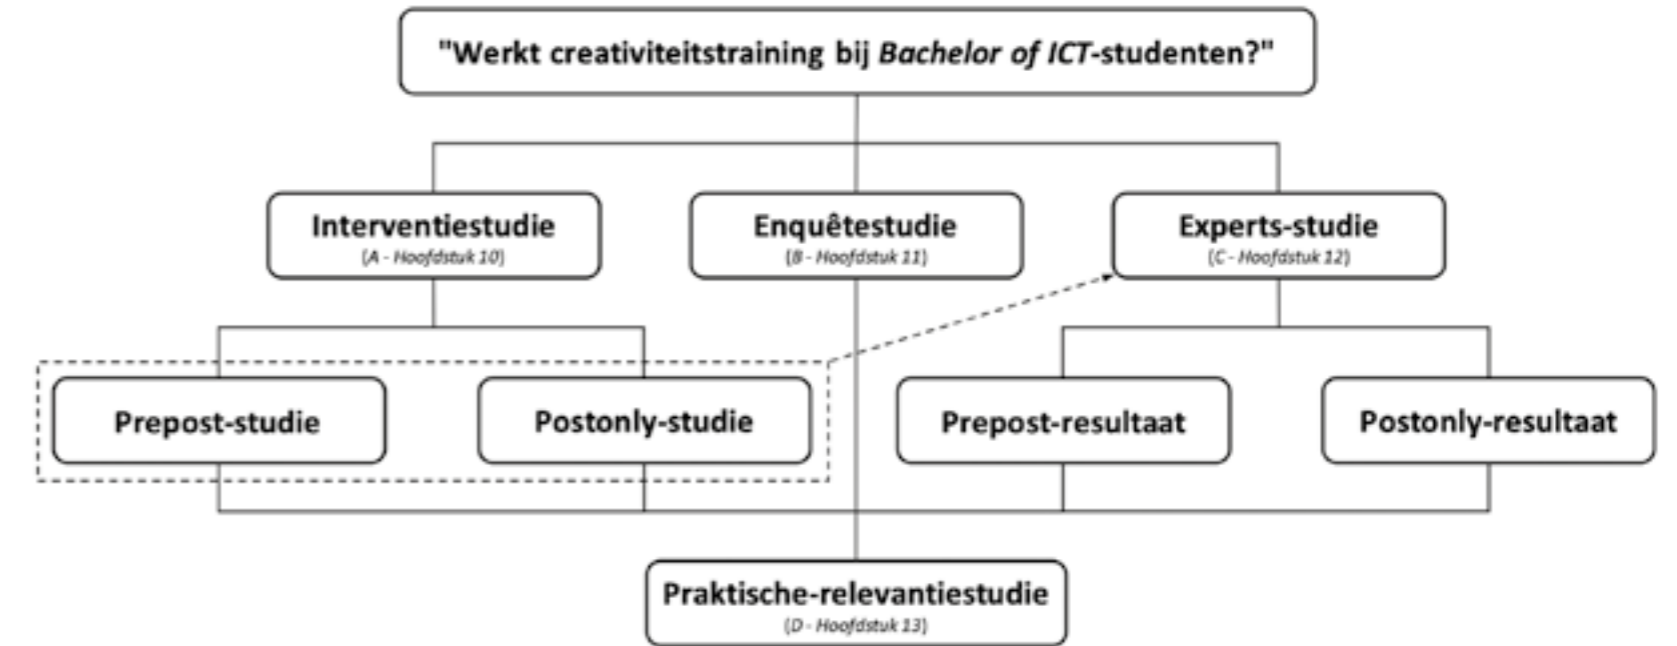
"Werkt creativiteitstraining bij Bachelor of ICT-studenten?"

Interventiestudie
(A - Hoofdstuk 10)

Enquêtestudie
(B - Hoofdstuk 11)

Experts-studie
(C - Hoofdstuk 12)

Prepost-studie

Postonly-studie

Prepost-resultaat

Postonly-resultaat

Praktische-relevantiestudie
(D - Hoofdstuk 13)